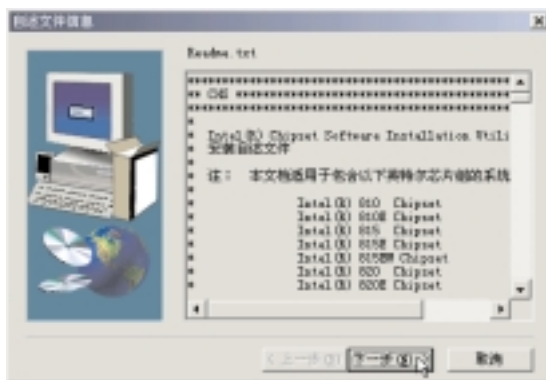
自述文件信息

Readme.txt

************************************************
** CHS ********************************************
************************************************
*
* Intel(R) Chipset Software Installation Utili
* 安装自述文件
*
* 注： 本文档适用于包含以下英特尔芯片组的系统
*
*         Intel(R) 810  Chipset
*         Intel(R) 810E Chipset
*         Intel(R) 815  Chipset
*         Intel(R) 815E Chipset
*         Intel(R) 815EM Chipset
*         Intel(R) 820  Chipset
*         Intel(R) 820E Chipset

< 上一步(B)   下一步(N) >   取消